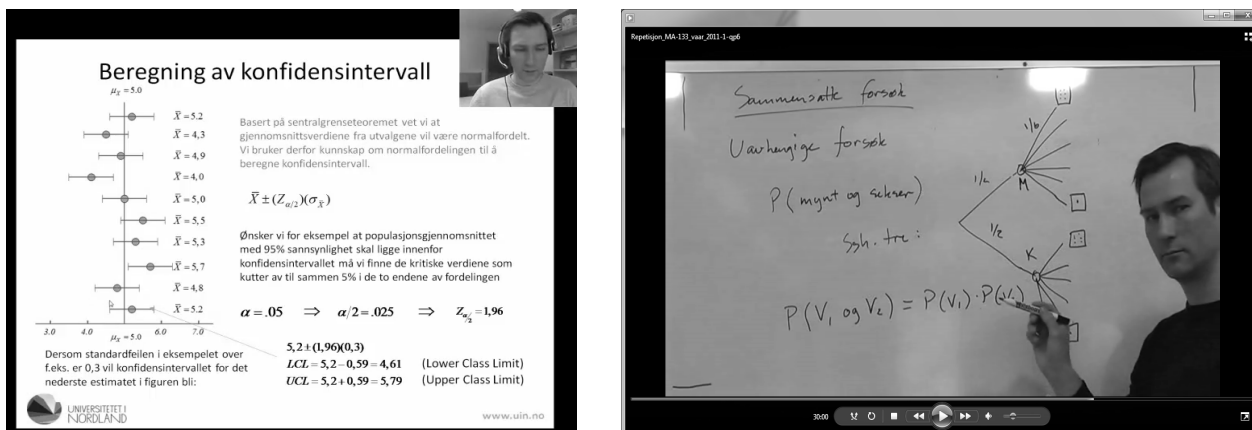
Beregning av konfidensintervall

$\mu_{\bar{x}} = 5.0$

$\bar{X} = 5.2$
$\bar{X} = 4,3$
$\bar{X} = 4,9$
$\bar{X} = 4,0$
$\bar{X} = 5,0$
$\bar{X} = 5,5$
$\bar{X} = 5,3$
$\bar{X} = 5,7$
$\bar{X} = 4,8$
$\bar{X} = 5.2$

3.0 4.0 $\mu_{\bar{x}} = 5.0$ 6.0 7.0

Basert på sentralgrenseteoremet vet vi at gjennomsnittsverdiene fra utvalgene vil være normalfordelt. Vi bruker derfor kunnskap om normalfordelingen til å beregne konfidensintervall.

$\bar{X} \pm (Z_{\alpha/2})(\sigma_{\bar{X}})$

Ønsker vi for eksempel at populasjonsgjennomsnittet med 95% sannsynlighet skal ligge innenfor konfidensintervallet må vi finne de kritiske verdiene som kutter av til sammen 5% i de to endene av fordelingen

$\alpha = .05 \Rightarrow \alpha/2 = .025 \Rightarrow Z_{\alpha/2} = 1,96$

Dersom standardfeilen i eksempelet over f.eks. er 0,3 vil konfidensintervallet for det nederste estimatet i figuren bli:

$5,2 \pm (1,96)(0,3)$
$LCL = 5,2 - 0,59 = 4,61$ (Lower Class Limit)
$UCL = 5,2 + 0,59 = 5,79$ (Upper Class Limit)

UNIVERSITETET I NORDLAND

www.uin.no

Repetisjon_MA-133_vaar_2011-1-qp6

Sammensatte forsøk

Uavhengige forsøk

P(mynt og sekser)

Ssh. tre:

1/2
1/6
M
1/2
K

$P(V_1 \text{ og } V_2) = P(V_1) \cdot P(V_2)$

30:00